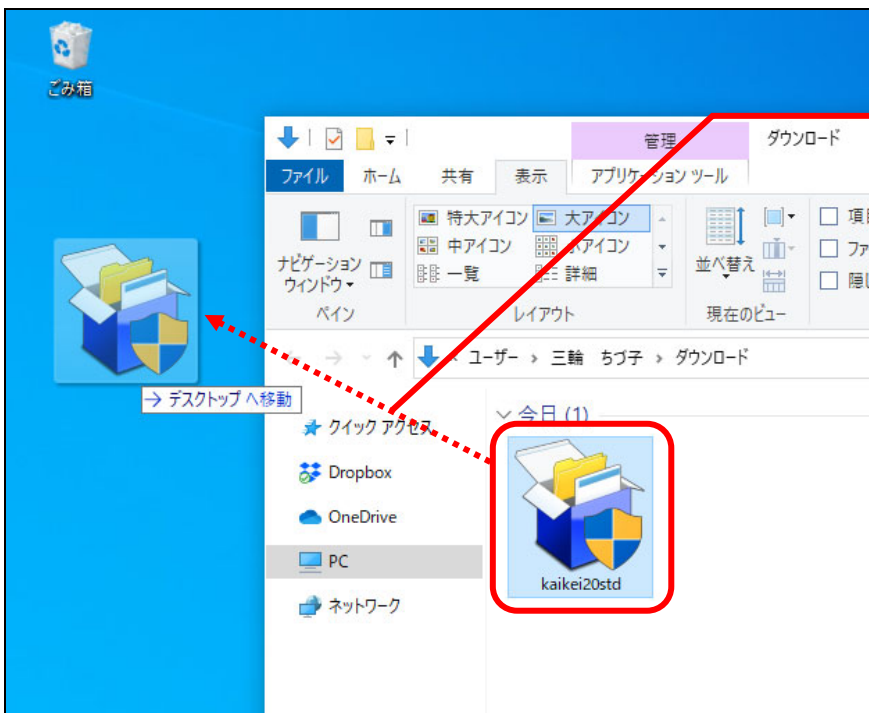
ごみ箱

→ デスクトップ へ移動

管理
ダウンロード
ファイル
ホーム
共有
表示
アプリケーション ツール
ナビゲーション ウィンドウ
ペイン
特大アイコン
大アイコン
中アイコン
小アイコン
一覧
詳細
レイアウト
並べ替え
現在のビュー
項
ファ
隠し

ユーザー › 三輪 ちづ子 › ダウンロード

クイック アクセス
Dropbox
OneDrive
PC
ネットワーク

今日 (1)
kaikei20std